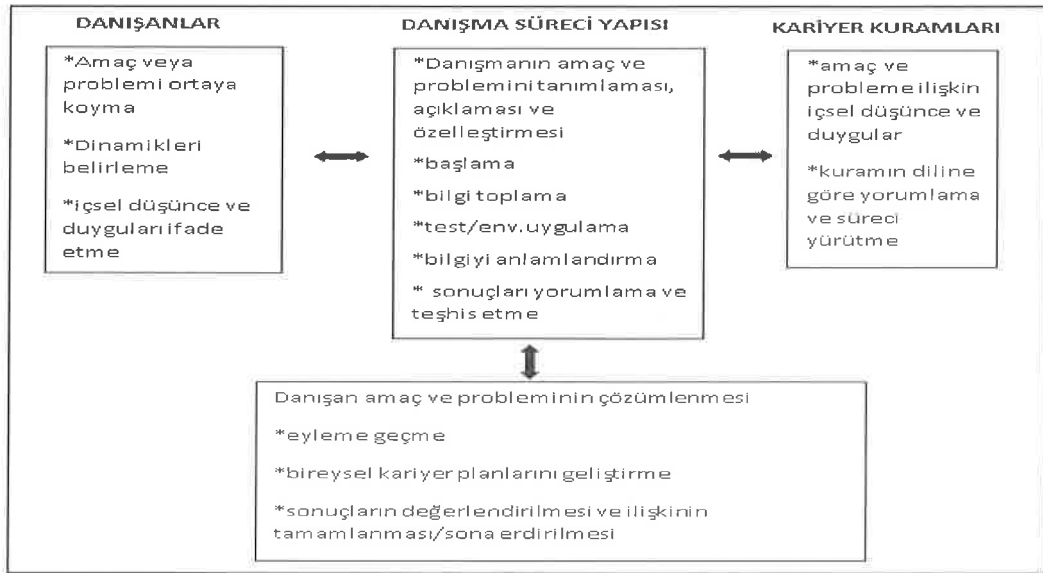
DANIŞANLAR

*Amaç veya problemi ortaya koyma

*Dinamikleri belirleme

*içsel düşünce ve duyguları ifade etme

DANIŞMA SÜRECİ YAPISI

*Danışmanın amaç ve probleminitanımlaması, açıklaması ve özelleştirmesi

*başlama

*bilgi toplama

*test/env.uygulama

*bilgiyi anlamlandırma

* sonuçları yorumlama ve teşhis etme

KARİYER KURAMLARI

*amaç ve probleme ilişkin içsel düşünce ve duygular

*kuramın diline göre yorumlama ve süreci yürütme

Danışan amaç ve probleminin çözümlenmesi

*eyleme geçme

*bireysel kariyer planlarını geliştirme

*sonuçların değerlendirilmesi ve ilişkinin tamamlanması/sona erdirilmesi